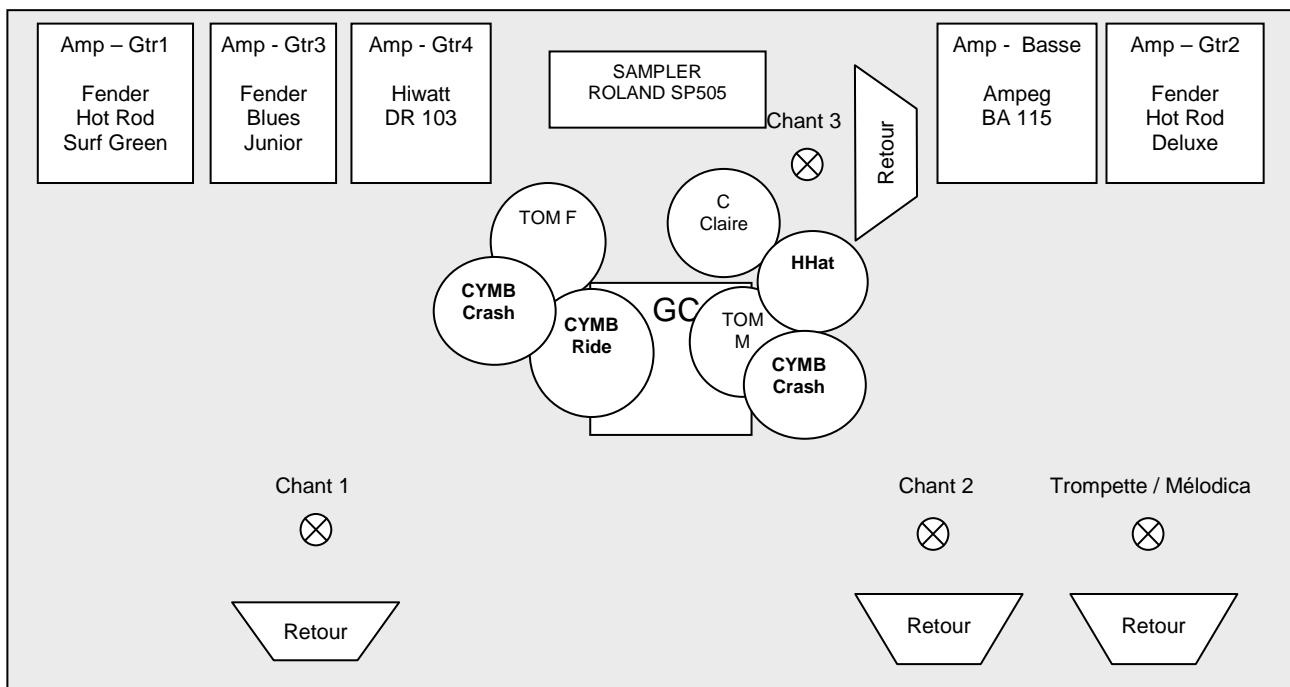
Amp – Gtr1
Fender
Hot Rod
Surf Green

Amp - Gtr3
Fender
Blues
Junior

Amp - Gtr4
Hiwatt
DR 103

SAMPLER
ROLAND SP505

Chant 3

Retour

Amp - Basse
Ampeg
BA 115

Amp – Gtr2
Fender
Hot Rod
Deluxe

TOM F

C
Claire

HHat

CYMB
Crash

CYMB
Ride

GC

TOM
M

CYMB
Crash

Chant 1

Chant 2

Trompette / Mélodica

Retour

Retour

Retour